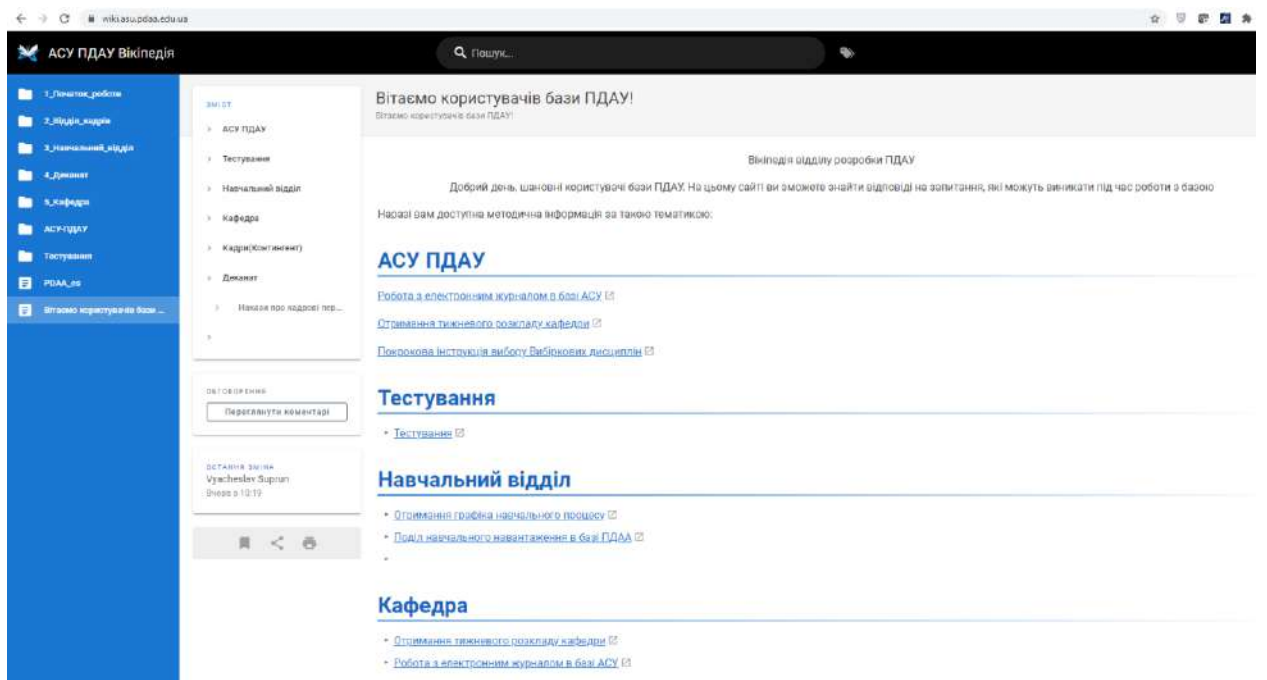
wiki.asu.pdaa.edu.ua

АСУ ПДАУ Вікіпедія

Пошук...

1_Початок_роботи
2_Відділ_кадрів
3_Навчальний_відділ
4_Деканат
5_Кафедра
АСУ-ПДАУ
Тестування
PDAA_es
Вітаємо користувачів бази ...

ЗМІСТ
АСУ ПДАУ
Тестування
Навчальний відділ
Кафедра
Кадри(Контингент)
Деканат
Накази про кадрові пер...

ОБГОВОРЕННЯ
Переглянути коментарі

ОСТАННЯ ЗМІНА
Vyacheslav Suprun
Вчора о 10:19

Вітаємо користувачів бази ПДАУ!
Вітаємо користувачів бази ПДАУ!

Вікіпедія відділу розробки ПДАУ

Добрий день, шановні користувачі бази ПДАУ. На цьому сайті ви зможете знайти відповіді на запитання, які можуть виникати під час роботи з базою

Наразі вам доступна методична інформація за такою тематикою:

АСУ ПДАУ

Робота з електронним журналом в базі АСУ

Отримання тижневого розкладу кафедри

Покрокова інструкція вибору Вибіркових дисциплін

Тестування

• Тестування

Навчальний відділ

• Отримання графіка навчального процесу
• Поділ навчального навантаження в базі ПДАА
•

Кафедра

• Отримання тижневого розкладу кафедри
• Робота з електронним журналом в базі АСУ